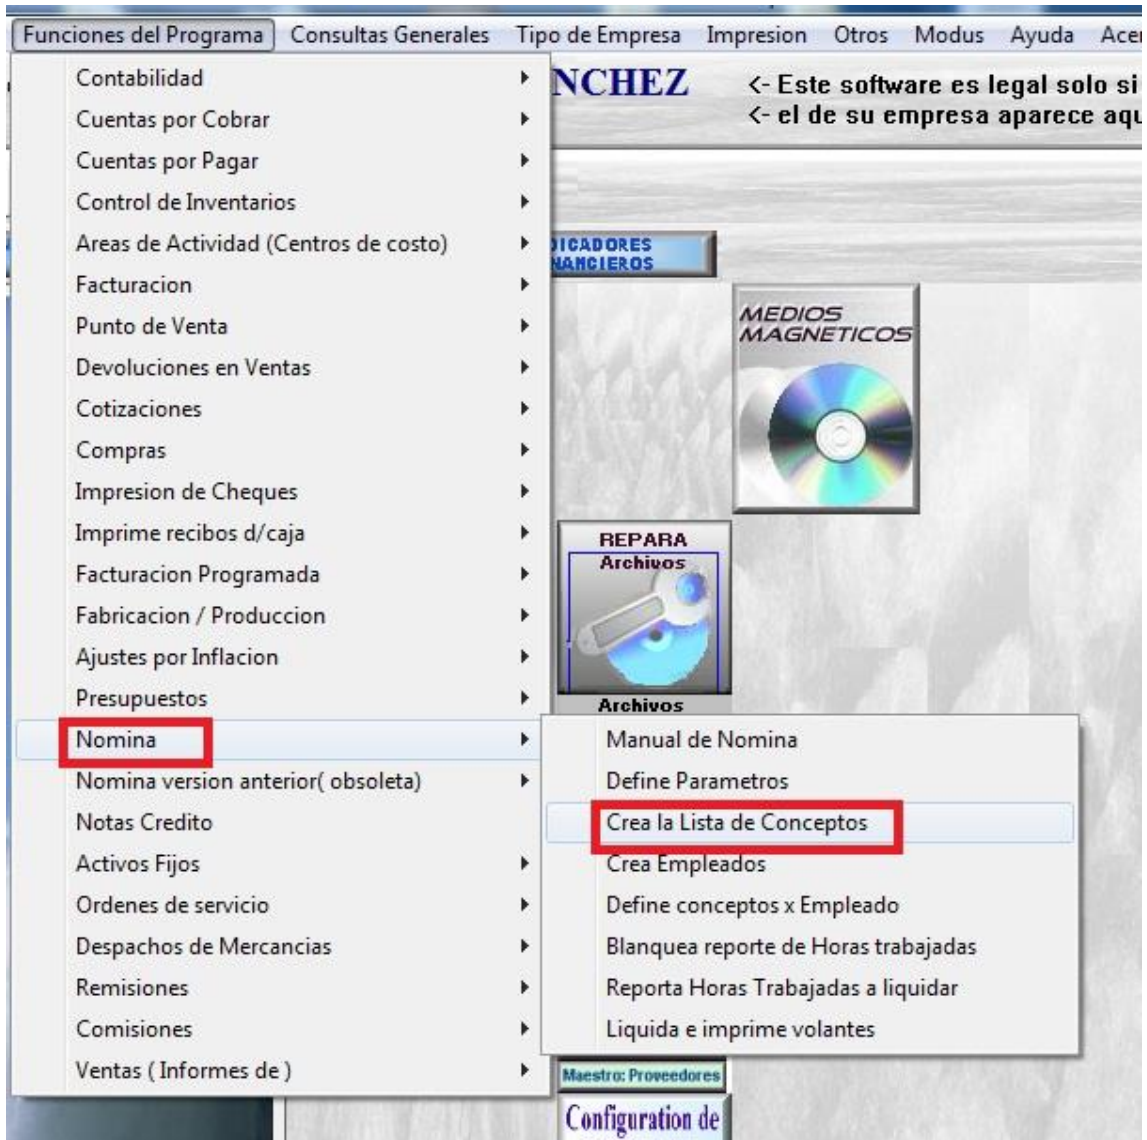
Funciones del Programa Consultas Generales Tipo de Empresa Impresion Otros Modus Ayuda Acer

Contabilidad
Cuentas por Cobrar
Cuentas por Pagar
Control de Inventarios
Areas de Actividad (Centros de costo)
Facturacion
Punto de Venta
Devoluciones en Ventas
Cotizaciones
Compras
Impresion de Cheques
Imprime recibos d/caja
Facturacion Programada
Fabricacion / Produccion
Ajustes por Inflacion
Presupuestos
Nomina
Nomina version anterior( obsoleta)
Notas Credito
Activos Fijos
Ordenes de servicio
Despachos de Mercancias
Remisiones
Comisiones
Ventas ( Informes de )

NCHEZ
<- Este software es legal solo si
<- el de su empresa aparece aqu

DICADORES
NANCIEROS

MEDIOS MAGNETICOS

REPARA
Archivos
Archivos

Manual de Nomina
Define Parametros
Crea la Lista de Conceptos
Crea Empleados
Define conceptos x Empleado
Blanquea reporte de Horas trabajadas
Reporta Horas Trabajadas a liquidar
Liquida e imprime volantes

Maestro: Proveedores
Configuration de